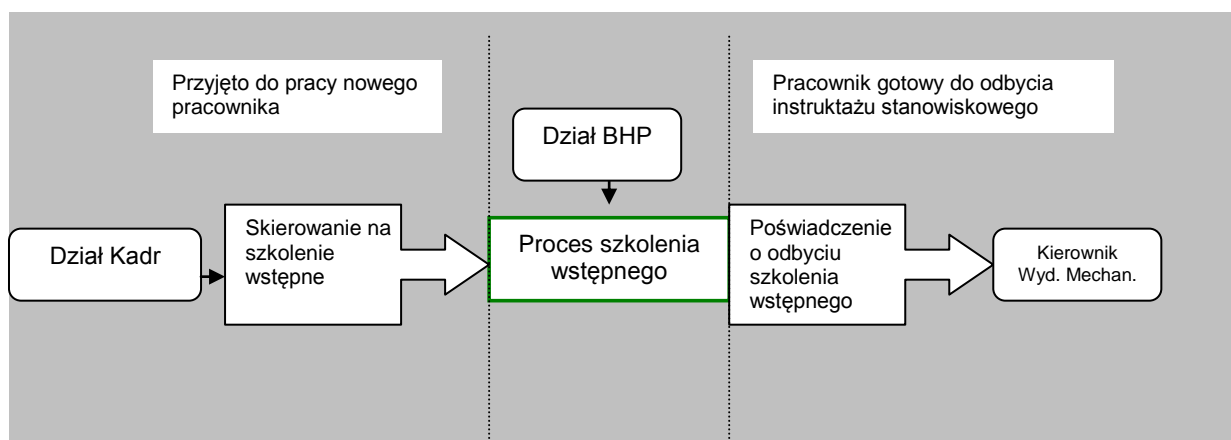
Przyjęto do pracy nowego pracownika

Dział BHP

Pracownik gotowy do odbycia instruktażu stanowiskowego

Dział Kadr

Skierowanie na szkolenie wstępne

Proces szkolenia wstępnego

Poświadczenie o odbyciu szkolenia wstępnego

Kierownik Wyd. Mechan.